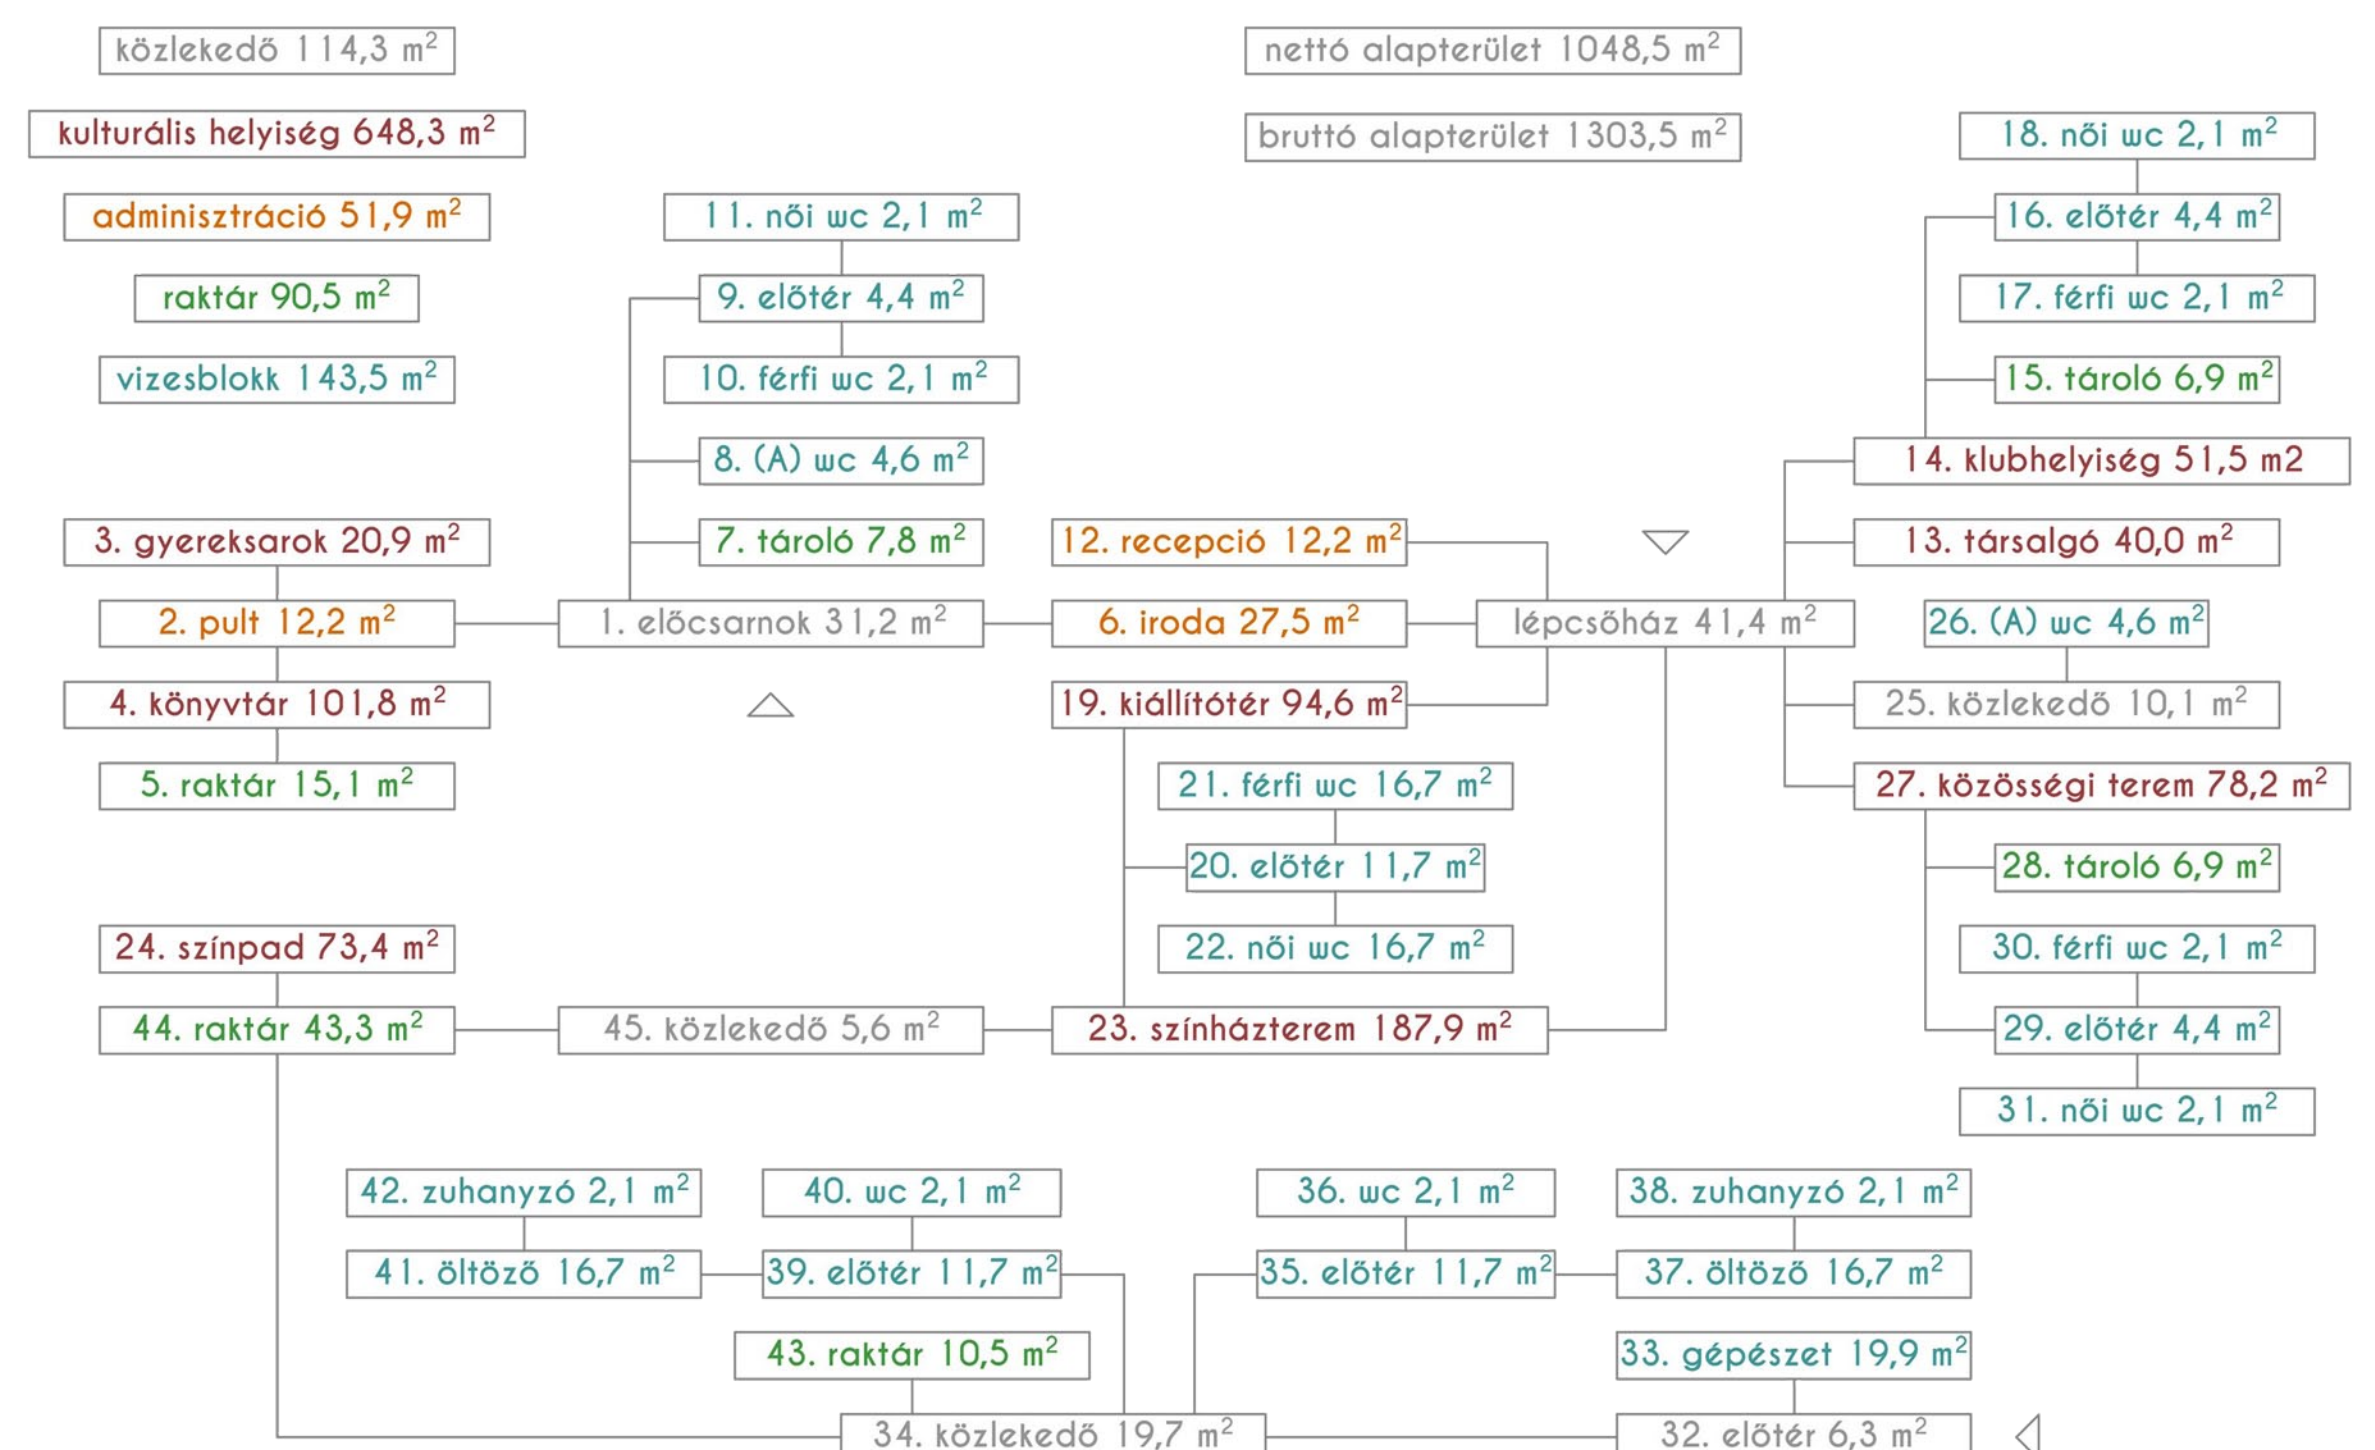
közlekedő 114,3 m$^2$

nettó alapterület 1048,5 m$^2$

kulturális helyiség 648,3 m$^2$

bruttó alapterület 1303,5 m$^2$

18. női wc 2,1 m$^2$

adminisztráció 51,9 m$^2$

11. női wc 2,1 m$^2$

16. előtér 4,4 m$^2$

raktár 90,5 m$^2$

9. előtér 4,4 m$^2$

17. férfi wc 2,1 m$^2$

vizesblokk 143,5 m$^2$

10. férfi wc 2,1 m$^2$

15. tároló 6,9 m$^2$

8. (A) wc 4,6 m$^2$

14. klubhelyiség 51,5 m2

3. gyereksarok 20,9 m$^2$

7. tároló 7,8 m$^2$

12. recepció 12,2 m$^2$

13. társalgó 40,0 m$^2$

2. pult 12,2 m$^2$

1. előcsarnok 31,2 m$^2$

6. iroda 27,5 m$^2$

lépcsőház 41,4 m$^2$

26. (A) wc 4,6 m$^2$

4. könyvtár 101,8 m$^2$

19. kiállítótér 94,6 m$^2$

25. közlekedő 10,1 m$^2$

5. raktár 15,1 m$^2$

21. férfi wc 16,7 m$^2$

27. közösségi terem 78,2 m$^2$

20. előtér 11,7 m$^2$

28. tároló 6,9 m$^2$

24. színpad 73,4 m$^2$

22. női wc 16,7 m$^2$

30. férfi wc 2,1 m$^2$

44. raktár 43,3 m$^2$

45. közlekedő 5,6 m$^2$

23. színházterem 187,9 m$^2$

29. előtér 4,4 m$^2$

31. női wc 2,1 m$^2$

42. zuhanyzó 2,1 m$^2$

40. wc 2,1 m$^2$

36. wc 2,1 m$^2$

38. zuhanyzó 2,1 m$^2$

41. öltöző 16,7 m$^2$

39. előtér 11,7 m$^2$

35. előtér 11,7 m$^2$

37. öltöző 16,7 m$^2$

43. raktár 10,5 m$^2$

33. gépészet 19,9 m$^2$

34. közlekedő 19,7 m$^2$

32. előtér 6,3 m$^2$